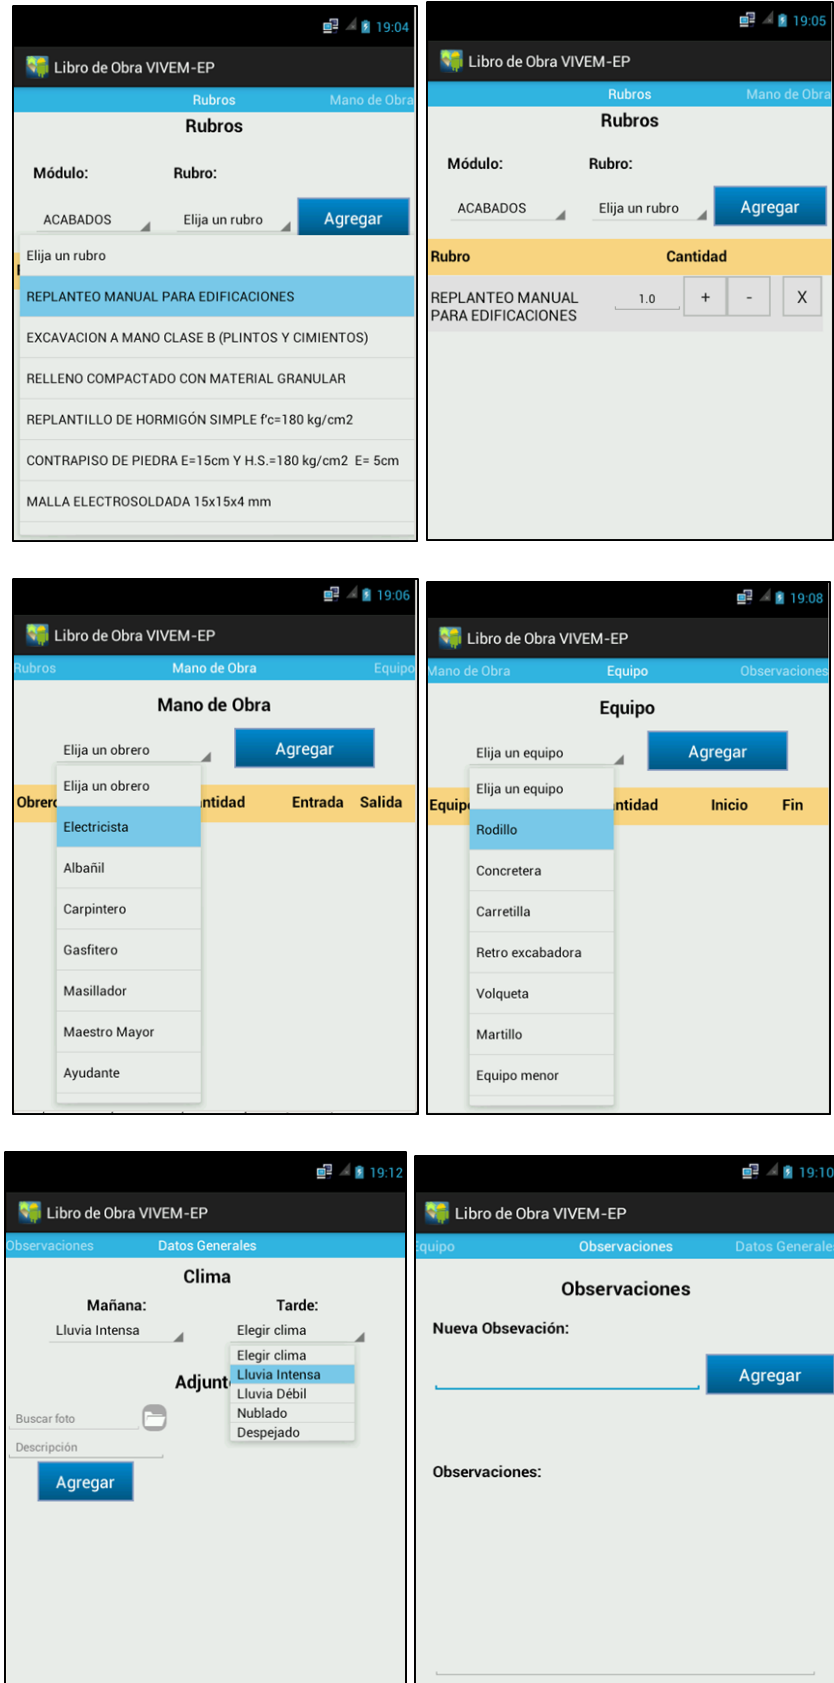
19:04
Libro de Obra VIVEM-EP
Rubros Mano de Obra
Rubros
Módulo: Rubro:
ACABADOS Elija un rubro Agregar
Elija un rubro
REPLANTEO MANUAL PARA EDIFICACIONES
EXCAVACION A MANO CLASE B (PLINTOS Y CIMIENTOS)
RELLENO COMPACTADO CON MATERIAL GRANULAR
REPLANTILLO DE HORMIGÓN SIMPLE f'c=180 kg/cm2
CONTRAPISO DE PIEDRA E=15cm Y H.S.=180 kg/cm2 E= 5cm
MALLA ELECTROSOLDADA 15x15x4 mm

19:05
Libro de Obra VIVEM-EP
Rubros Mano de Obra
Rubros
Módulo: Rubro:
ACABADOS Elija un rubro Agregar

| Rubro | Cantidad | | | |
|---|---|---|---|---|
| REPLANTEO MANUAL PARA EDIFICACIONES | 1.0 | + | - | X |

19:06
Libro de Obra VIVEM-EP
Rubros Mano de Obra Equipo
Mano de Obra
Elija un obrero Agregar
Obrer ntidad Entrada Salida
Elija un obrero
Electricista
Albañil
Carpintero
Gasfitero
Masillador
Maestro Mayor
Ayudante

19:08
Libro de Obra VIVEM-EP
Mano de Obra Equipo Observaciones
Equipo
Elija un equipo Agregar
Equip ntidad Inicio Fin
Elija un equipo
Rodillo
Concretera
Carretilla
Retro excabadora
Volqueta
Martillo
Equipo menor

19:12
Libro de Obra VIVEM-EP
Observaciones Datos Generales
Clima
Mañana: Tarde:
Lluvia Intensa Elegir clima
Elegir clima
Lluvia Intensa
Lluvia Débil
Nublado
Despejado
Adjunt
Buscar foto
Descripción
Agregar

19:10
Libro de Obra VIVEM-EP
quipo Observaciones Datos Generale
Observaciones
Nueva Obsevación:
Agregar
Observaciones: